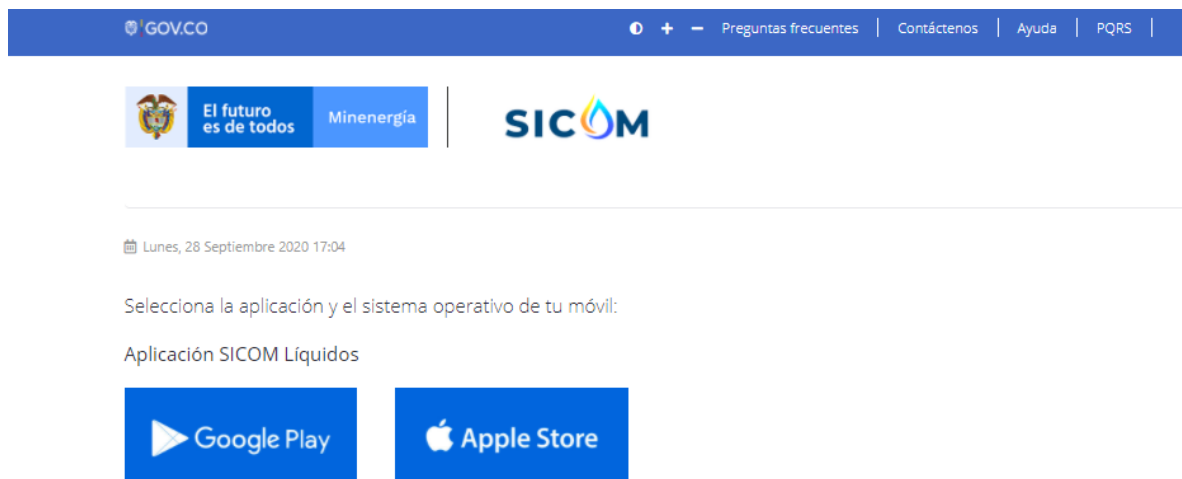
GOV.CO

+ − Preguntas frecuentes | Contáctenos | Ayuda | PQRS |

El futuro es de todos Minenergía

SICOM

Lunes, 28 Septiembre 2020 17:04

Selecciona la aplicación y el sistema operativo de tu móvil:

Aplicación SICOM Líquidos

Google Play

Apple Store